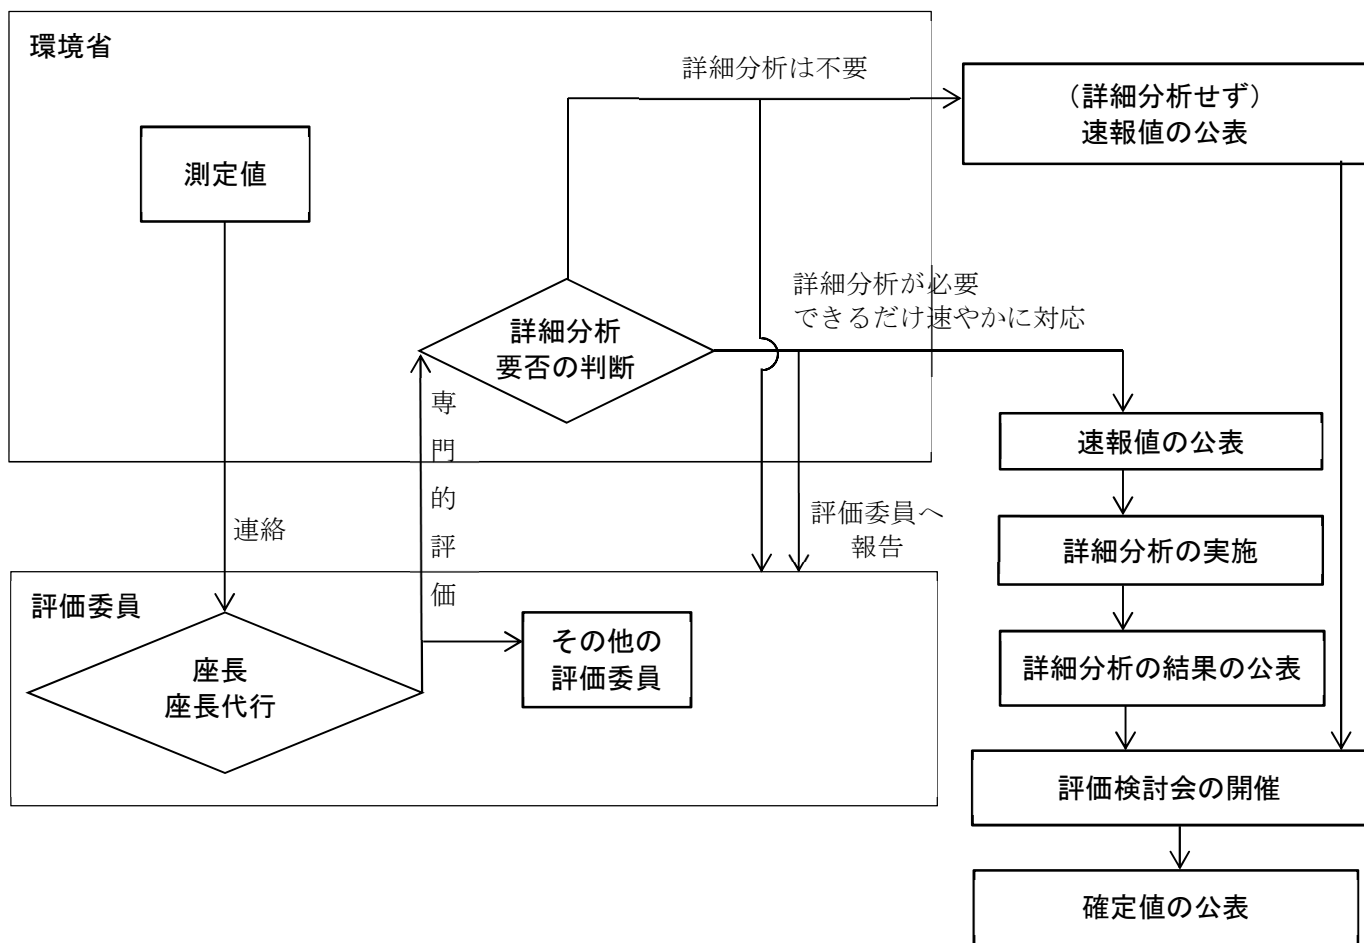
環境省

詳細分析は不要

（詳細分析せず）
速報値の公表

測定値

詳細分析が必要
できるだけ速やかに対応

詳細分析
要否の判断

専
門
的
評
価

速報値の公表

連絡

評価委員へ
報告

詳細分析の実施

評価委員

その他の
評価委員

座長
座長代行

詳細分析の結果の公表

評価検討会の開催

確定値の公表